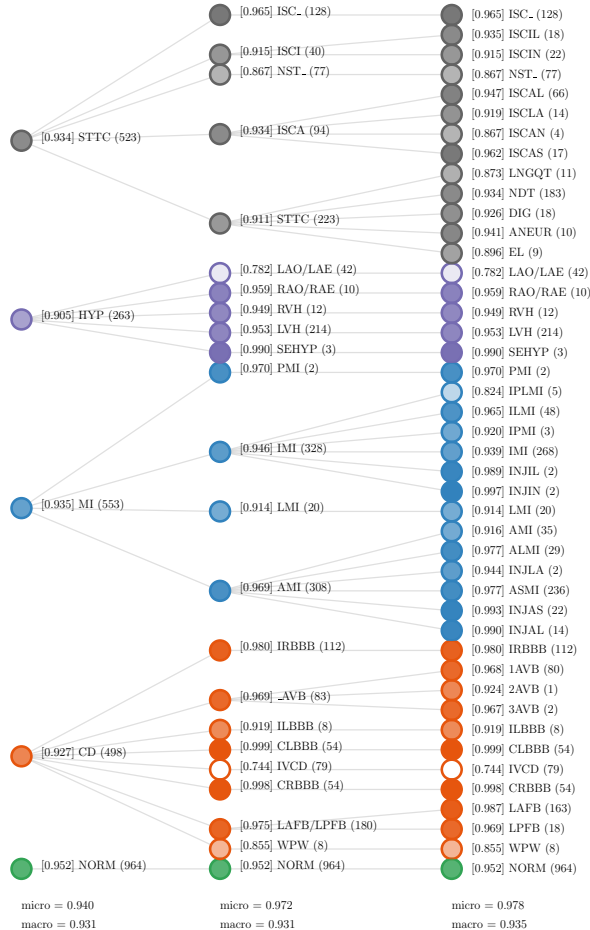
[0.934] STTC (523)
[0.905] HYP (263)
[0.935] MI (553)
[0.927] CD (498)
[0.952] NORM (964)

micro = 0.940
macro = 0.931

[0.965] ISC_ (128)
[0.915] ISCI (40)
[0.867] NST_ (77)
[0.934] ISCA (94)
[0.911] STTC (223)
[0.782] LAO/LAE (42)
[0.959] RAO/RAE (10)
[0.949] RVH (12)
[0.953] LVH (214)
[0.990] SEHYP (3)
[0.970] PMI (2)
[0.946] IMI (328)
[0.914] LMI (20)
[0.969] AMI (308)
[0.980] IRBBB (112)
[0.969] _AVB (83)
[0.919] ILBBB (8)
[0.999] CLBBB (54)
[0.744] IVCD (79)
[0.998] CRBBB (54)
[0.975] LAFB/LPFB (180)
[0.855] WPW (8)
[0.952] NORM (964)

micro = 0.972
macro = 0.931

[0.965] ISC_ (128)
[0.935] ISCIL (18)
[0.915] ISCIN (22)
[0.867] NST_ (77)
[0.947] ISCAL (66)
[0.919] ISCLA (14)
[0.867] ISCAN (4)
[0.962] ISCAS (17)
[0.873] LNGQT (11)
[0.934] NDT (183)
[0.926] DIG (18)
[0.941] ANEUR (10)
[0.896] EL (9)
[0.782] LAO/LAE (42)
[0.959] RAO/RAE (10)
[0.949] RVH (12)
[0.953] LVH (214)
[0.990] SEHYP (3)
[0.970] PMI (2)
[0.824] IPLMI (5)
[0.965] ILMI (48)
[0.920] IPMI (3)
[0.939] IMI (268)
[0.989] INJIL (2)
[0.997] INJIN (2)
[0.914] LMI (20)
[0.916] AMI (35)
[0.977] ALMI (29)
[0.944] INJLA (2)
[0.977] ASMI (236)
[0.993] INJAS (22)
[0.990] INJAL (14)
[0.980] IRBBB (112)
[0.968] 1AVB (80)
[0.924] 2AVB (1)
[0.967] 3AVB (2)
[0.919] ILBBB (8)
[0.999] CLBBB (54)
[0.744] IVCD (79)
[0.998] CRBBB (54)
[0.987] LAFB (163)
[0.969] LPFB (18)
[0.855] WPW (8)
[0.952] NORM (964)

micro = 0.978
macro = 0.935